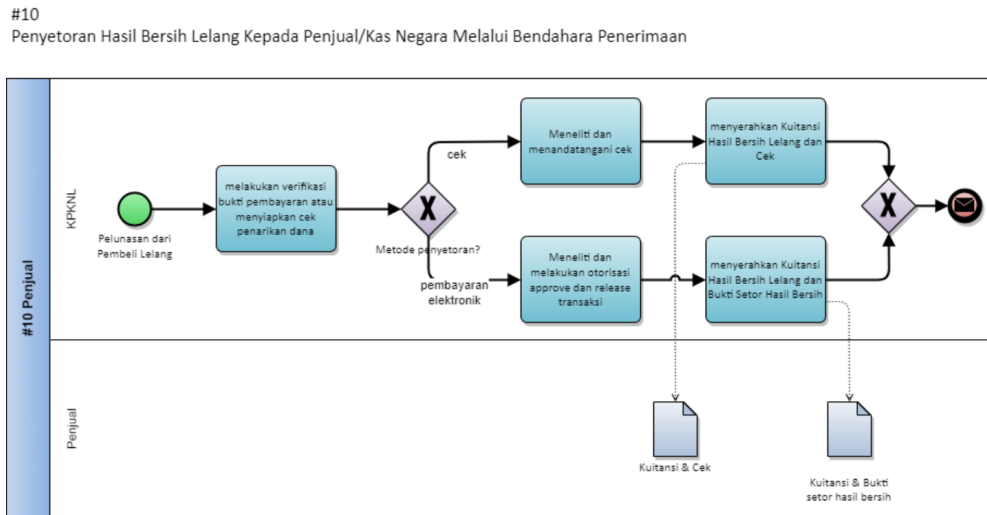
#10
Penyetoran Hasil Bersih Lelang Kepada Penjual/Kas Negara Melalui Bendahara Penerimaan

#10 Penjual

KPKNL

Pelunasan dari Pembeli Lelang

melakukan verifikasi bukti pembayaran atau menyiapkan cek penarikan dana

X

Metode penyetoran?

cek

pembayaran elektronik

Meneliti dan menandatangani cek

Meneliti dan melakukan otorisasi approve dan release transaksi

menyerahkan Kuitansi Hasil Bersih Lelang dan Cek

menyerahkan Kuitansi Hasil Bersih Lelang dan Bukti Setor Hasil Bersih

X

Penjual

Kuitansi & Cek

Kuitansi & Bukti setor hasil bersih